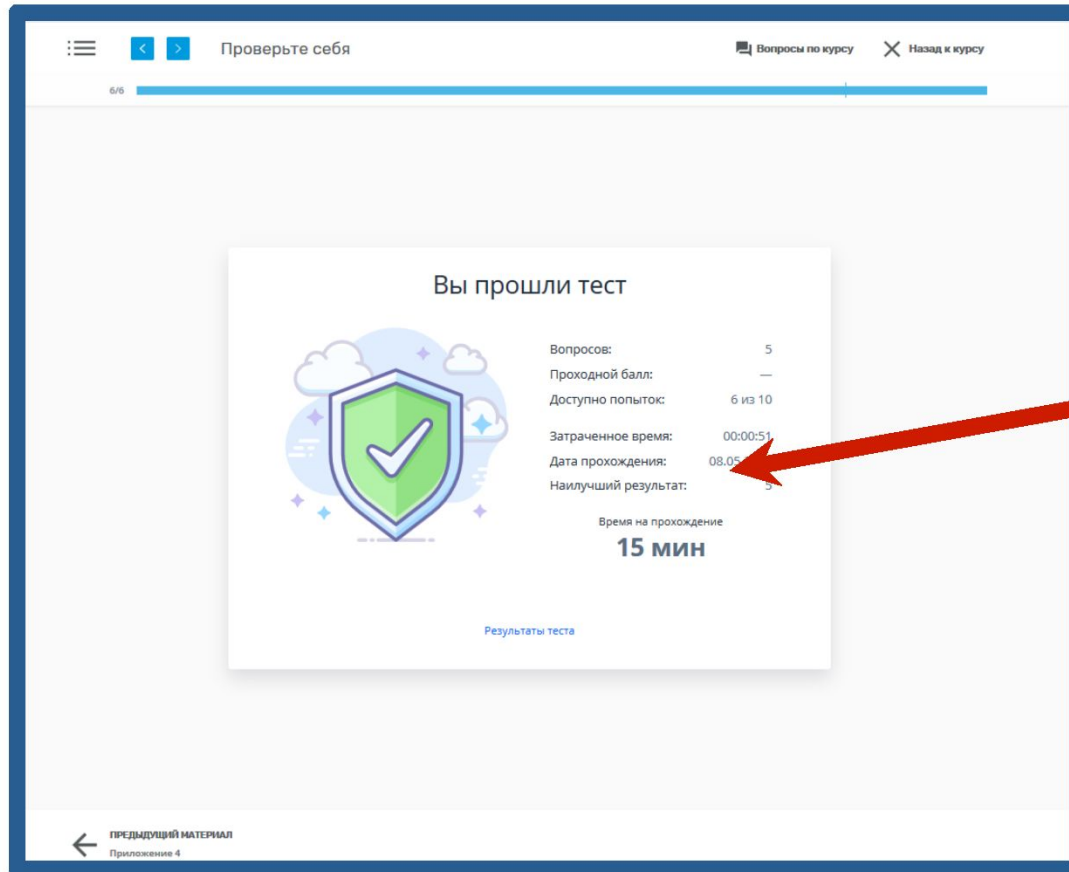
Проверьте себя

Вопросы по курсу

Назад к курсу

6/6

Вы прошли тест

Вопросов: 5

Проходной балл: —

Доступно попыток: 6 из 10

Затраченное время: 00:00:51

Дата прохождения: 08.05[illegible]

Наилучший результат: 5

Время на прохождение

15 мин

Результаты теста

ПРЕДЫДУЩИЙ МАТЕРИАЛ

Приложение 4